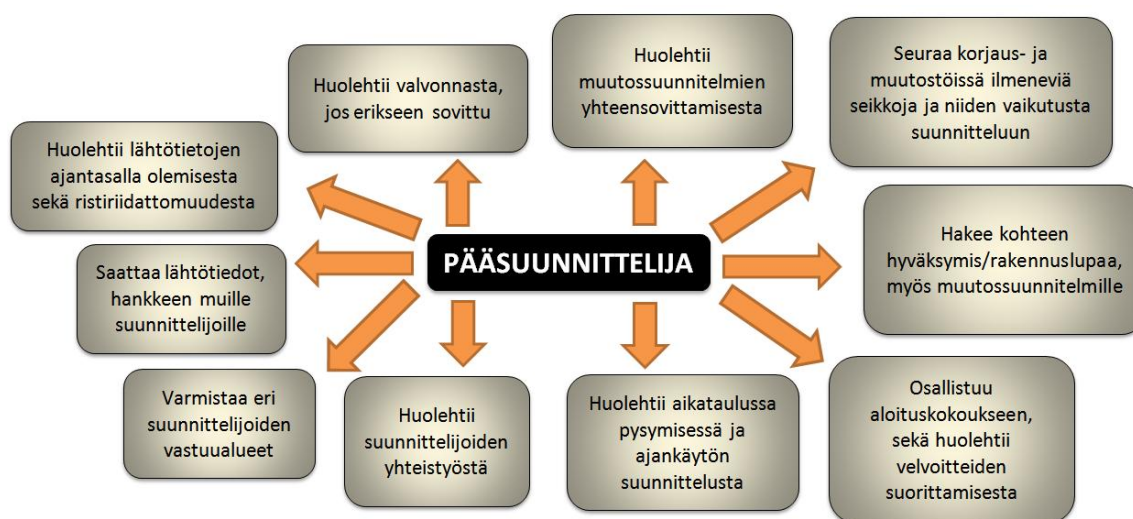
PÄÄSUUNNITTELIJA

Huolehtii valvonnasta, jos erikseen sovittu

Huolehtii muutossuunnitelmien yhteensovittamisesta

Seuraa korjaus- ja muutostöissä ilmeneviä seikkoja ja niiden vaikutusta suunnitteluun

Huolehtii lähtötietojen ajantasalla olemisesta sekä ristiriidattomuudesta

Hakee kohteen hyväksymis/rakennuslupaa, myös muutossuunnitelmille

Saattaa lähtötiedot, hankkeen muille suunnittelijoille

Varmistaa eri suunnittelijoiden vastuualueet

Huolehtii suunnittelijoiden yhteistyöstä

Huolehtii aikataulussa pysymisessä ja ajankäytön suunnittelusta

Osallistuu aloituskokoukseen, sekä huolehtii velvoitteiden suorittamisesta